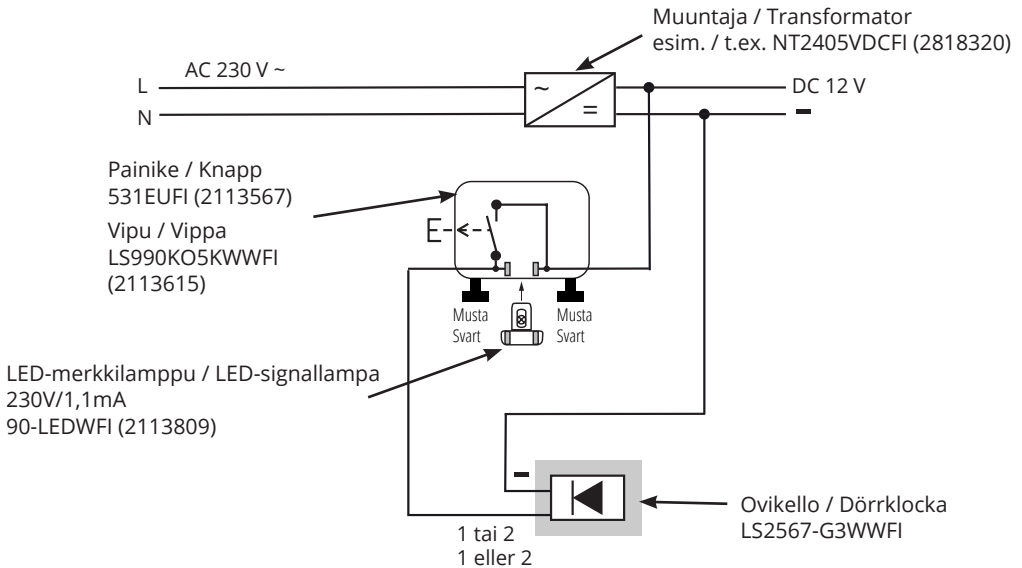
Muuntaja / Transformator
esim. / t.ex. NT2405VDCFI (2818320)

L
N
AC 230 V ~
~
=
DC 12 V
–

Painike / Knapp
531EUFI (2113567)

Vipu / Vippa
LS990KO5KWWFI
(2113615)

E

Musta
Svart

Musta
Svart

LED-merkkilamppu / LED-signallampa
230V/1,1mA
90-LEDWFI (2113809)

–

Ovikello / Dörrklocka
LS2567-G3WWFI

1 tai 2
1 eller 2